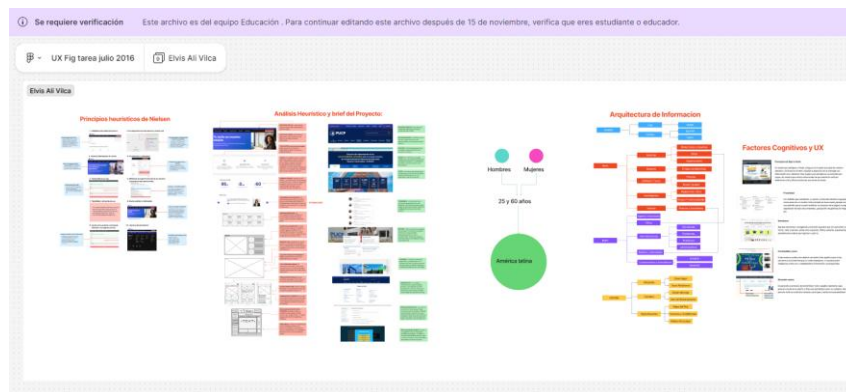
Se requiere verificación Este archivo es del equipo Educación . Para continuar editando este archivo después de 15 de noviembre, verifica que eres estudiante o educador.

UX Fig tarea julio 2016

Elvis Ali Vilca

Elvis Ali Vilca

Principios heurísticos de Nielsen

Análisis Heurístico y brief del Proyecto:

Arquitectura de Informacion

Factores Cognitivos y UX

Hombres

Mujeres

25 y 60 años

América latina

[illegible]